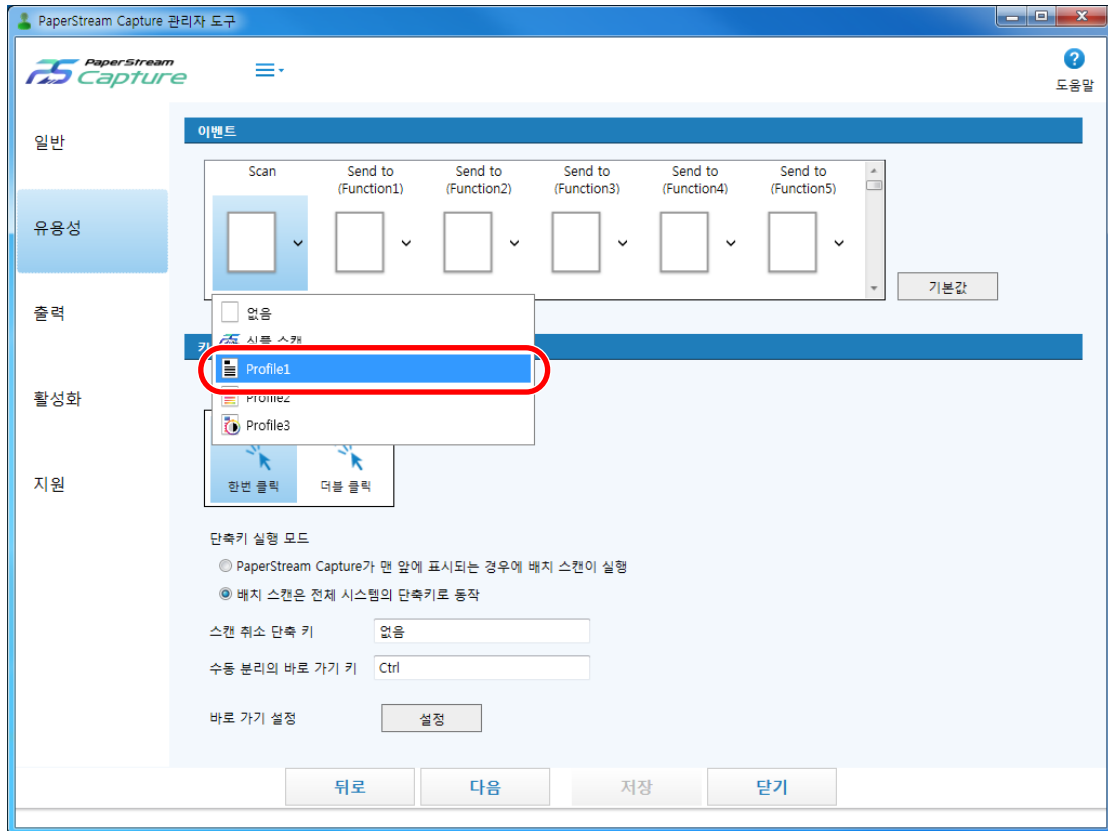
PaperStream Capture 관리자 도구

PaperStream Capture

도움말

일반

유용성

출력

활성화

지원

이벤트

Scan

Send to (Function1)

Send to (Function2)

Send to (Function3)

Send to (Function4)

Send to (Function5)

기본값

없음

심플 스캔

Profile1

Profile2

Profile3

카

한번 클릭

더블 클릭

단축키 실행 모드

PaperStream Capture가 맨 앞에 표시되는 경우에 배치 스캔이 실행

배치 스캔은 전체 시스템의 단축키로 동작

스캔 취소 단축 키

없음

수동 분리의 바로 가기 키

Ctrl

바로 가기 설정

설정

뒤로

다음

저장

닫기